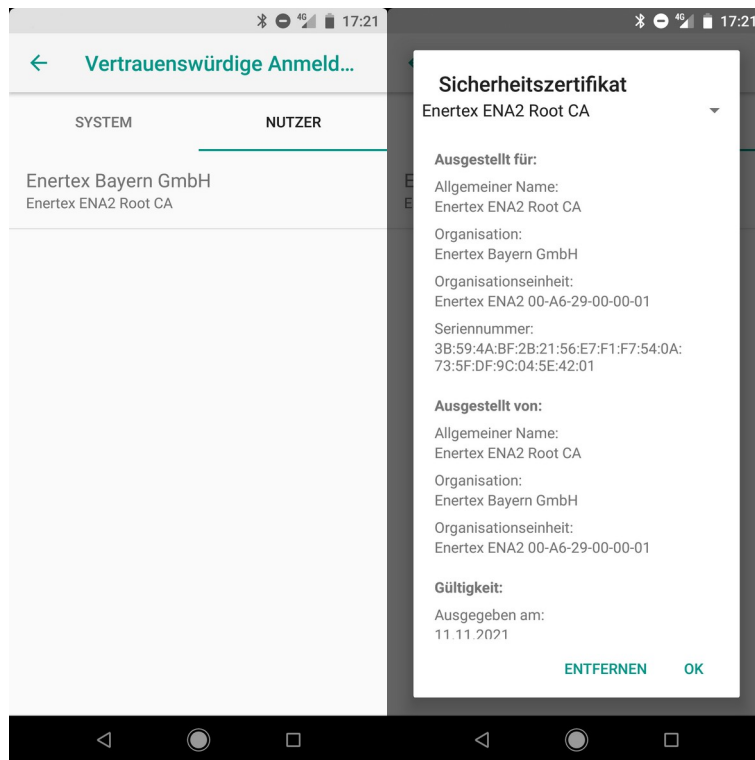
17:21

Vertrauenswürdige Anmeld...

SYSTEM

NUTZER

Enertex Bayern GmbH
Enertex ENA2 Root CA

17:21

Sicherheitszertifikat

Enertex ENA2 Root CA

Ausgestellt für:

Allgemeiner Name:
Enertex ENA2 Root CA

Organisation:
Enertex Bayern GmbH

Organisationseinheit:
Enertex ENA2 00-A6-29-00-00-01

Seriennummer:
3B:59:4A:BF:2B:21:56:E7:F1:F7:54:0A:73:5F:DF:9C:04:5E:42:01

Ausgestellt von:

Allgemeiner Name:
Enertex ENA2 Root CA

Organisation:
Enertex Bayern GmbH

Organisationseinheit:
Enertex ENA2 00-A6-29-00-00-01

Gültigkeit:

Ausgegeben am:
11.11.2021

ENTFERNEN

OK